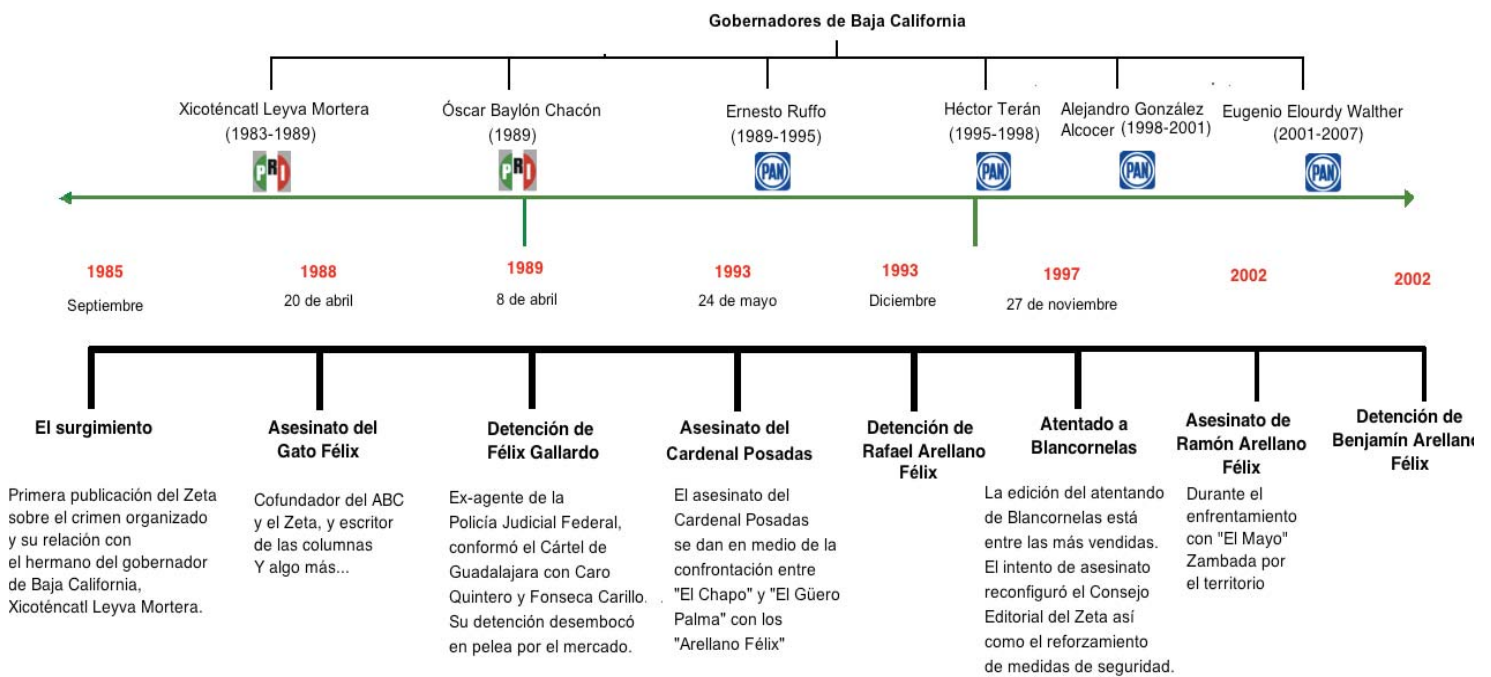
Gobernadores de Baja California

Xicoténcatl Leyva Mortera (1983-1989)
PRI

Óscar Baylón Chacón (1989)
PRI

Ernesto Ruffo (1989-1995)
PAN

Héctor Terán (1995-1998)
PAN

Alejandro González Alcocer (1998-2001)
PAN

Eugenio Elourdy Walther (2001-2007)
PAN

1985
Septiembre

1988
20 de abril

1989
8 de abril

1993
24 de mayo

1993
Diciembre

1997
27 de noviembre

2002

2002

El surgimiento

Primera publicación del Zeta sobre el crimen organizado y su relación con el hermano del gobernador de Baja California, Xicoténcatl Leyva Mortera.

Asesinato del Gato Félix

Cofundador del ABC y el Zeta, y escritor de las columnas Y algo más...

Detención de Félix Gallardo

Ex-agente de la Policía Judicial Federal, conformó el Cártel de Guadalajara con Caro Quintero y Fonseca Carillo. Su detención desembocó en pelea por el mercado.

Asesinato del Cardenal Posadas

El asesinato del Cardenal Posadas se dan en medio de la confrontación entre "El Chapo" y "El Güero Palma" con los "Arellano Félix"

Detención de Rafael Arellano Félix

Atentado a Blancornelas

La edición del atentando de Blancornelas está entre las más vendidas. El intento de asesinato reconfiguró el Consejo Editorial del Zeta así como el reforzamiento de medidas de seguridad.

Asesinato de Ramón Arellano Félix

Durante el enfrentamiento con "El Mayo" Zambada por el territorio

Detención de Benjamín Arellan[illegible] Félix